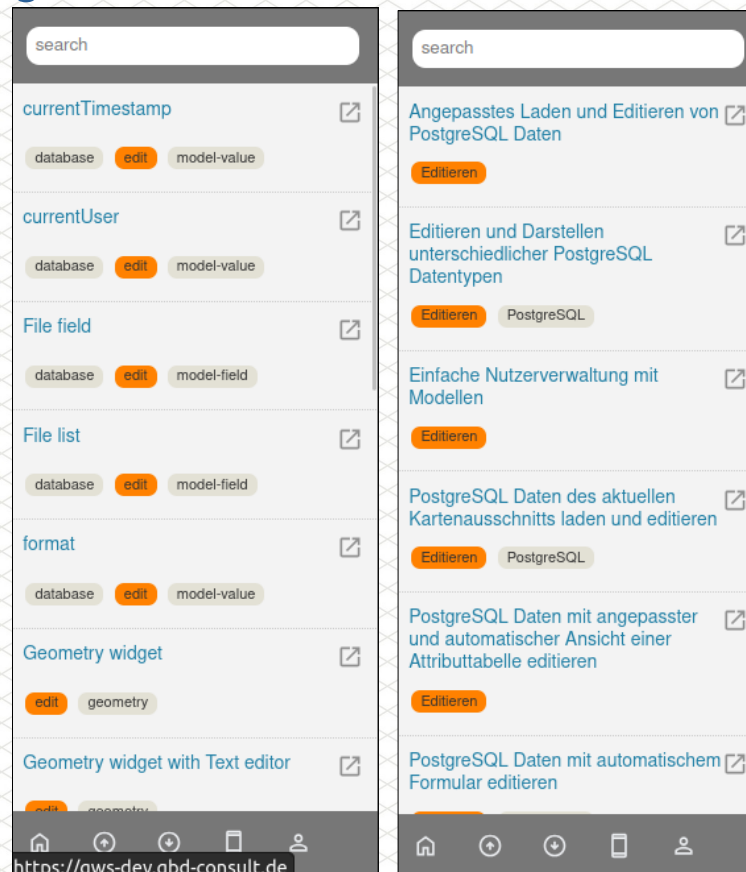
search

currentTimestamp

database edit model-value

currentUser

database edit model-value

File field

database edit model-field

File list

database edit model-field

format

database edit model-value

Geometry widget

edit geometry

Geometry widget with Text editor

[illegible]

https://gws-dev.gbd-consult.de

search

Angepasstes Laden und Editieren von PostgreSQL Daten

Editieren

Editieren und Darstellen unterschiedlicher PostgreSQL Datentypen

Editieren PostgreSQL

Einfache Nutzerverwaltung mit Modellen

Editieren

PostgreSQL Daten des aktuellen Kartenausschnitts laden und editieren

Editieren PostgreSQL

PostgreSQL Daten mit angepasster und automatischer Ansicht einer Attributtabelle editieren

Editieren

PostgreSQL Daten mit automatischem Formular editieren